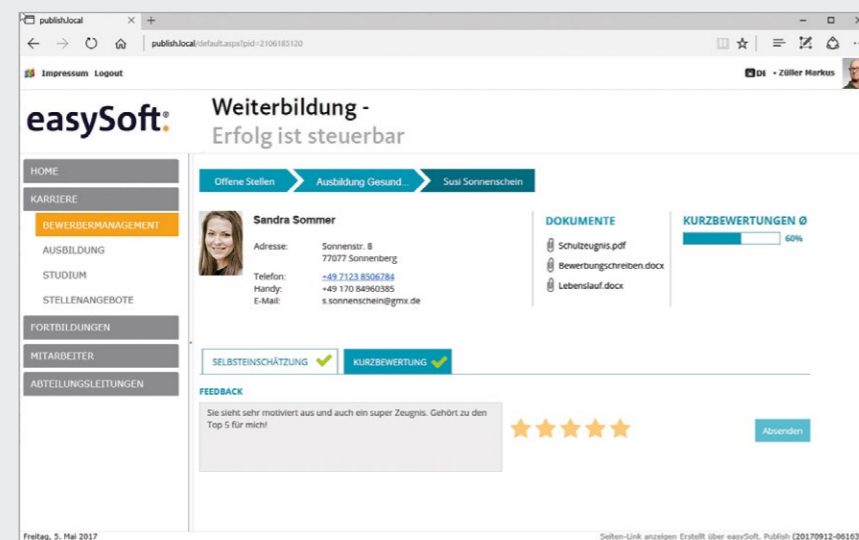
publish.local

publish.local/default.aspx?pid=2106185120

Impressum Logout

DE • Züller Markus

easySoft.

Weiterbildung -
Erfolg ist steuerbar

HOME
KARRIERE
BEWERBERMANAGEMENT
AUSBILDUNG
STUDIUM
STELLENANGEBOTE
FORTBILDUNGEN
MITARBEITER
ABTEILUNGSLEITUNGEN

Offene Stellen
Ausbildung Gesund...
Susi Sonnenschein

Sandra Sommer

Adresse: Sonnenstr. 8
77077 Sonnenberg

Telefon: +49 7123 8506784
Handy: +49 170 84960385
E-Mail: s.sonnenschein@gmx.de

DOKUMENTE

Schulzeugnis.pdf
Bewerbungschreiben.docx
Lebenslauf.docx

KURZBEWERTUNGEN Ø

60%

SELBSTEINSCHÄTZUNG
KURZBEWERTUNG

FEEDBACK

Sie sieht sehr motiviert aus und auch ein super Zeugnis. Gehört zu den Top 5 für mich!

Absenden

Freitag, 5. Mai 2017

Seiten-Link anzeigen Erstellt über easySoft. Publish (20170912-06163